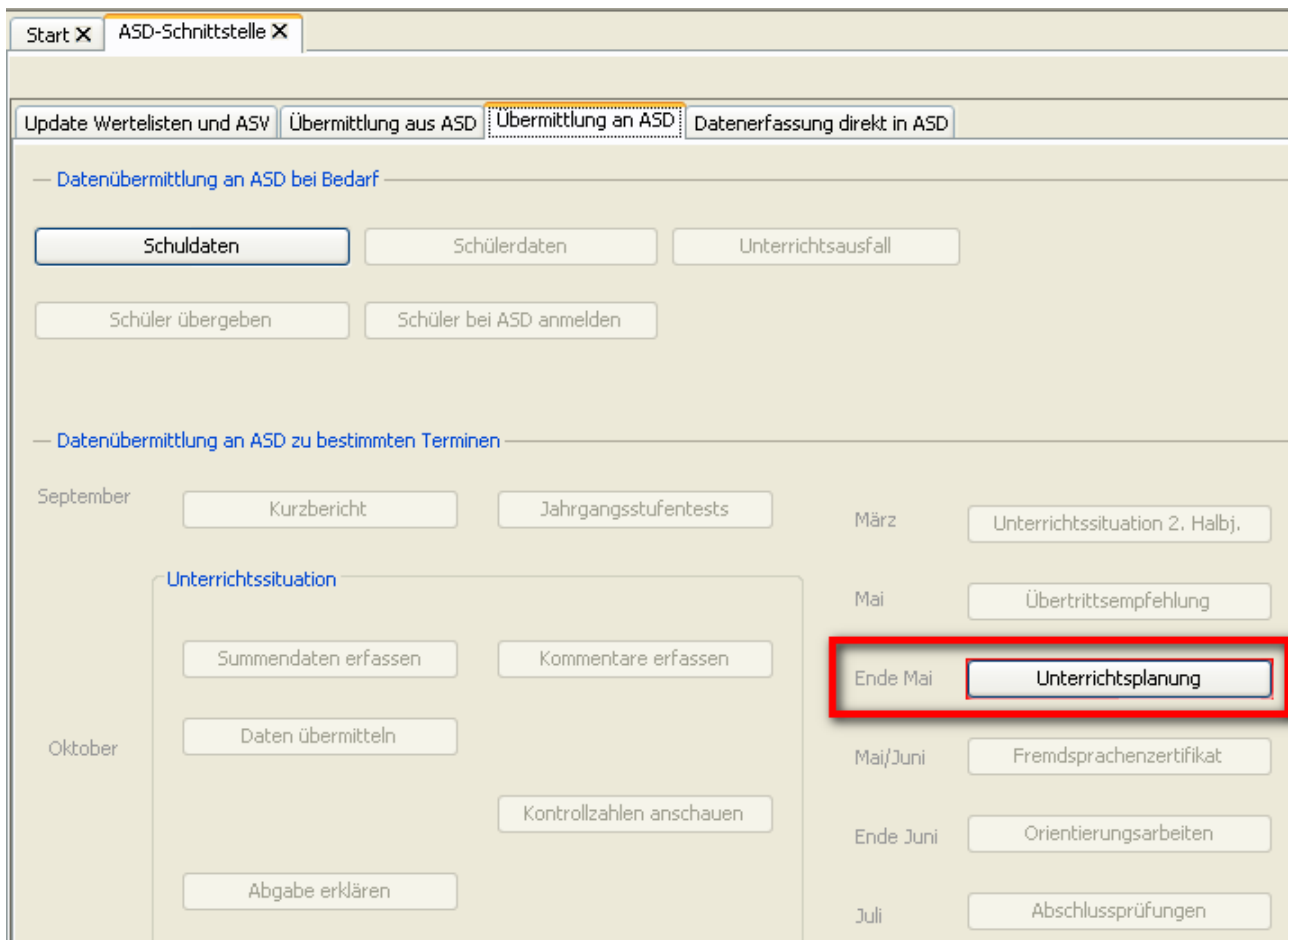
Start ✕ ASD-Schnittstelle ✕

Update Wertelisten und ASV | Übermittlung aus ASD | Übermittlung an ASD | Datenerfassung direkt in ASD

Datenübermittlung an ASD bei Bedarf

Schuldaten
Schülerdaten
Unterrichtsausfall
Schüler übergeben
Schüler bei ASD anmelden

Datenübermittlung an ASD zu bestimmten Terminen

September
Kurzbericht
Jahrgangsstufentests

Unterrichtssituation
Summendaten erfassen
Kommentare erfassen
Oktober
Daten übermitteln
Kontrollzahlen anschauen
Abgabe erklären

März
Unterrichtssituation 2. Halbj.
Mai
Übertrittsempfehlung
Ende Mai
Unterrichtsplanung
Mai/Juni
Fremdsprachenzertifikat
Ende Juni
Orientierungsarbeiten
Juli
Abschlussprüfungen